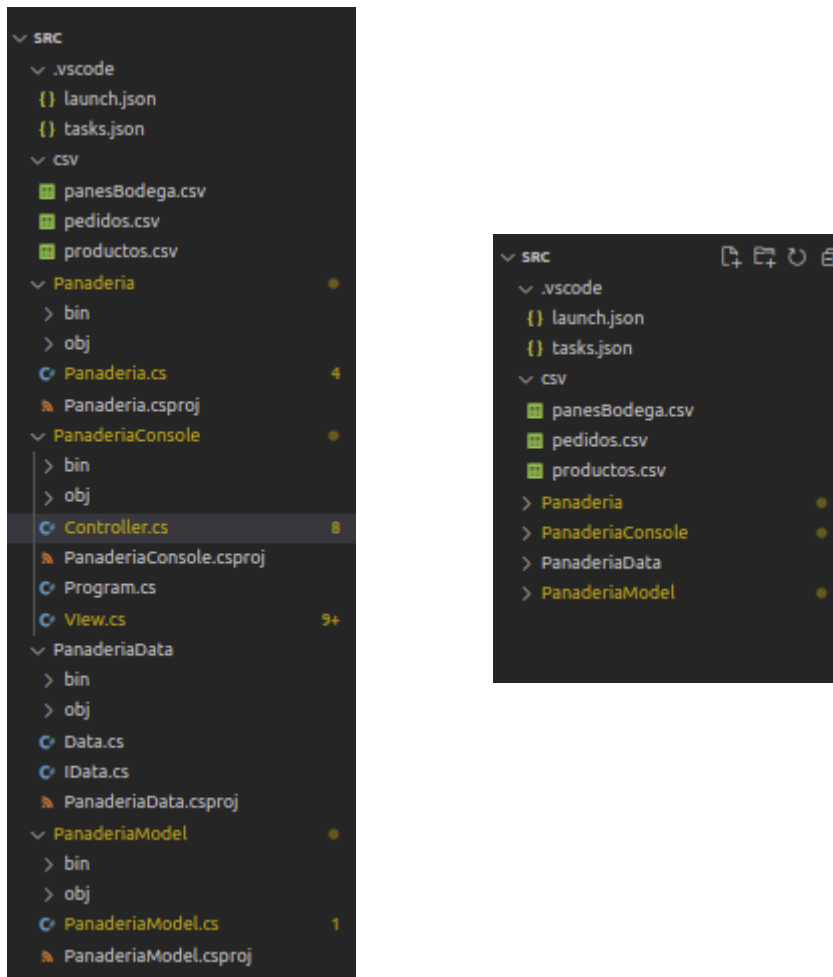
SRC
.vscode
launch.json
tasks.json
csv
panesBodega.csv
pedidos.csv
productos.csv
Panaderia
bin
obj
Panaderia.cs 4
Panaderia.csproj
PanaderiaConsole
bin
obj
Controller.cs 8
PanaderiaConsole.csproj
Program.cs
View.cs 9+
PanaderiaData
bin
obj
Data.cs
IData.cs
PanaderiaData.csproj
PanaderiaModel
bin
obj
PanaderiaModel.cs 1
PanaderiaModel.csproj

SRC
.vscode
launch.json
tasks.json
csv
panesBodega.csv
pedidos.csv
productos.csv
Panaderia
PanaderiaConsole
PanaderiaData
PanaderiaModel